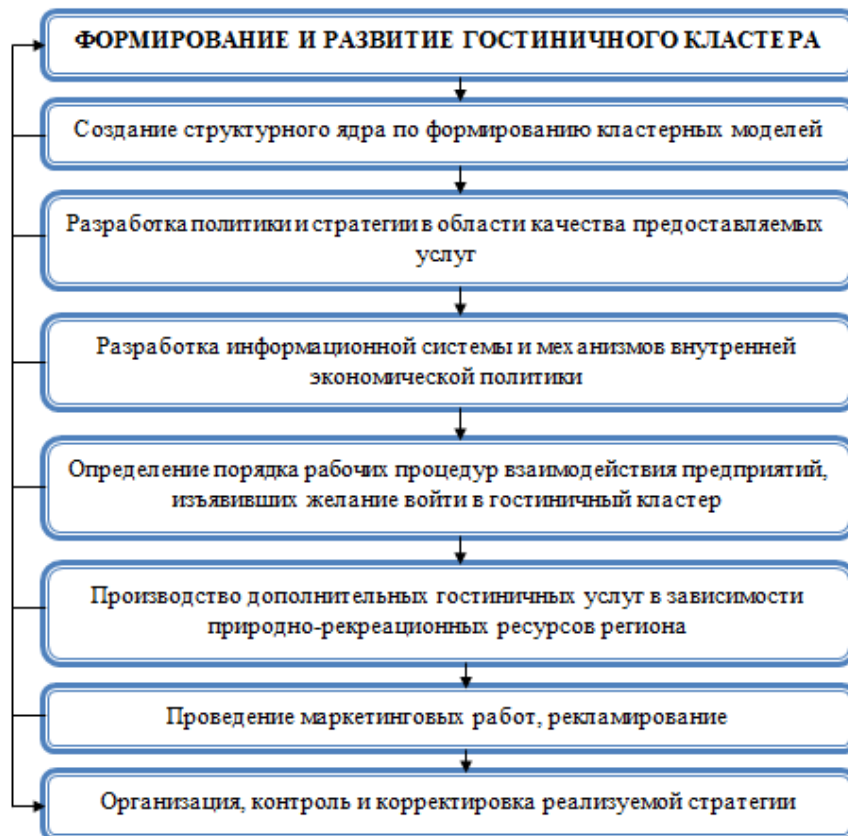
ФОРМИРОВАНИЕ И РАЗВИТИЕ ГОСТИНИЧНОГО КЛАСТЕРА

Создание структурного ядра по формированию кластерных моделей

Разработка политики и стратегии в области качества предоставляемых услуг

Разработка информационной системы и механизмов внутренней экономической политики

Определение порядка рабочих процедур взаимодействия предприятий, изъявивших желание войти в гостиничный кластер

Производство дополнительных гостиничных услуг в зависимости природно-рекреационных ресурсов региона

Проведение маркетинговых работ, рекламирование

Организация, контроль и корректировка реализуемой стратегии